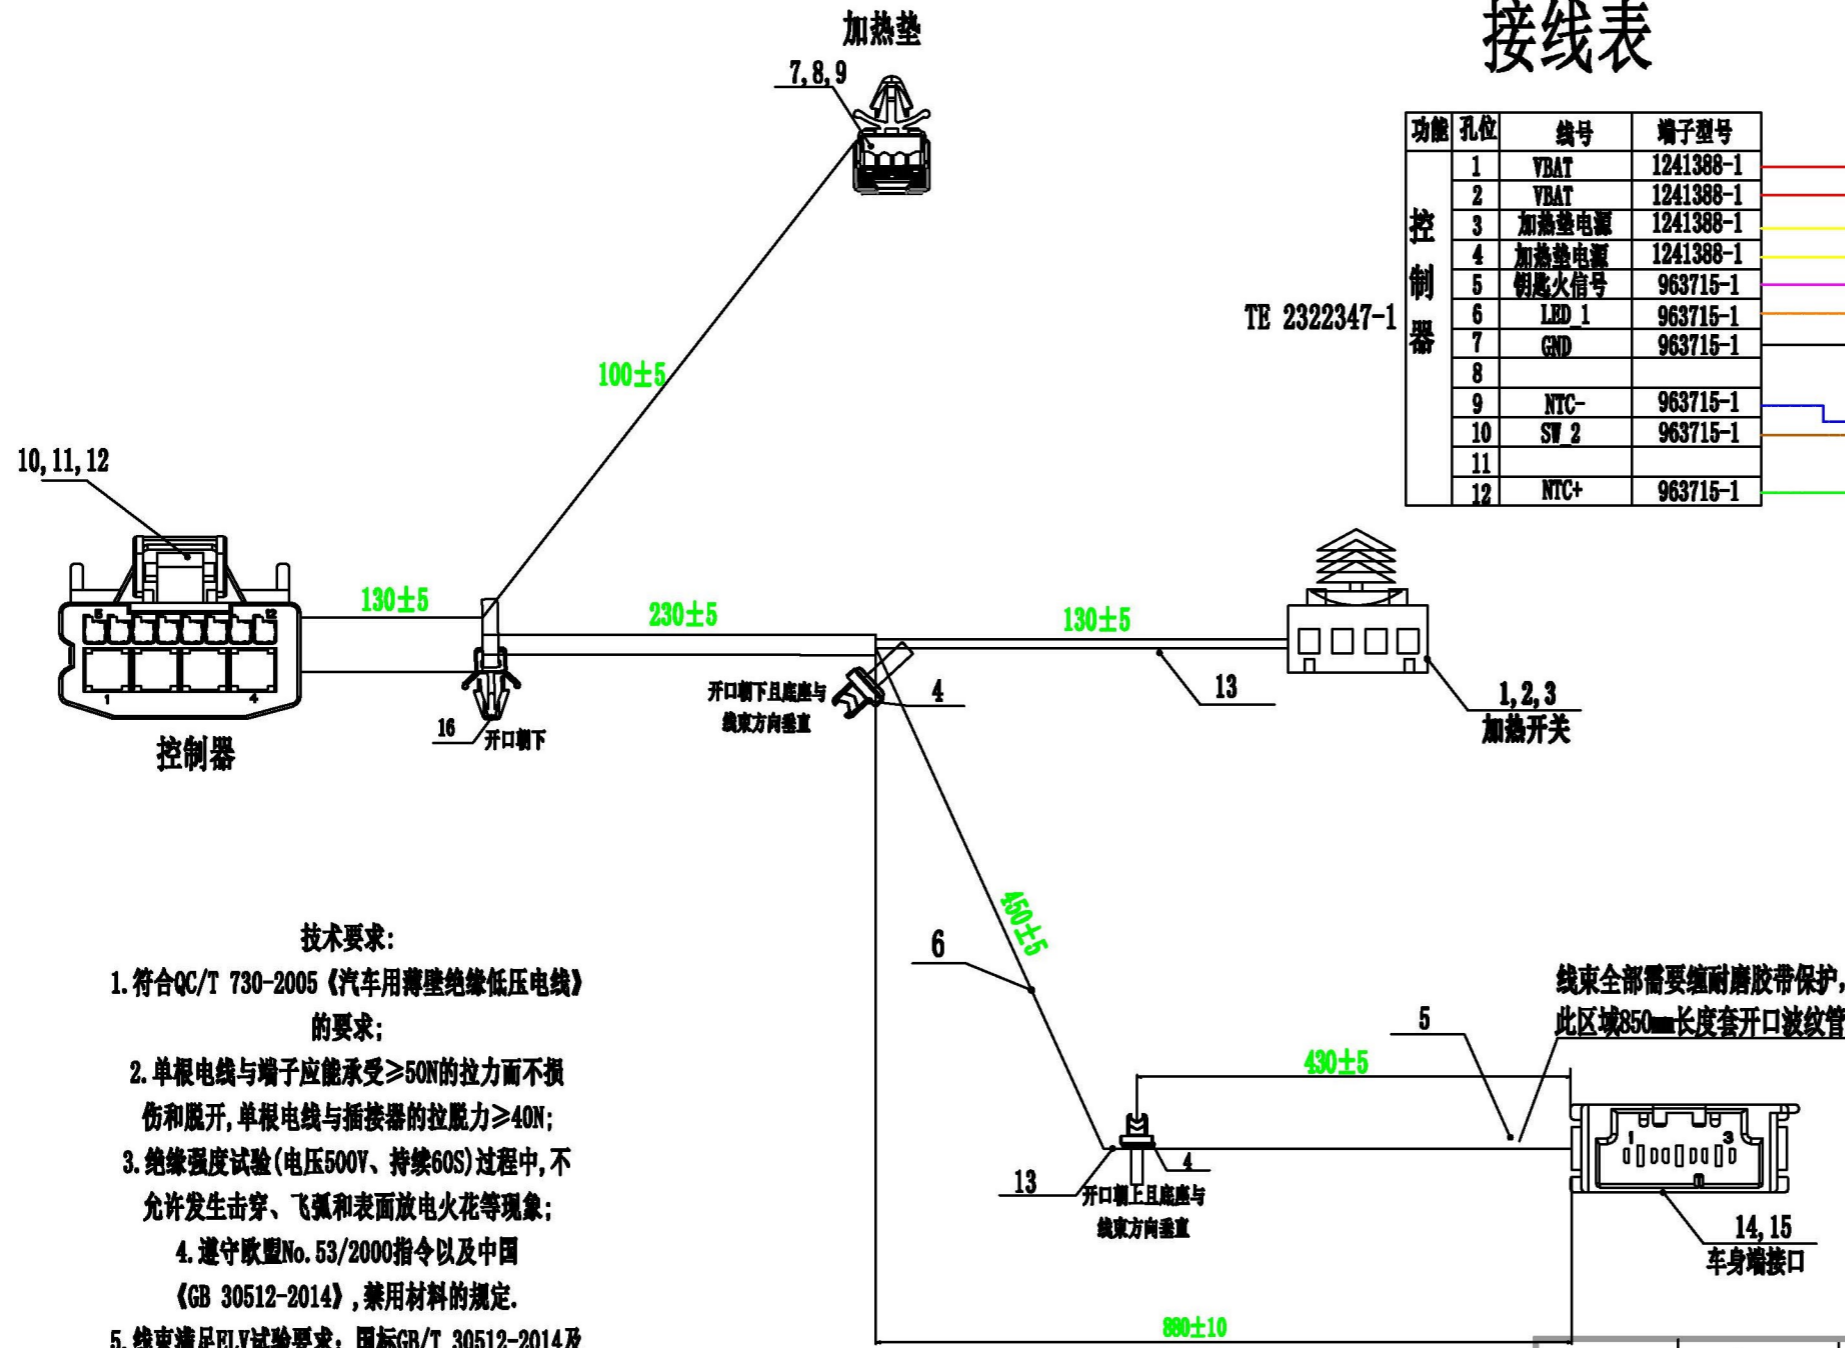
加热垫

7,8,9

接线表

TE 2322347-1

| 功能 | 孔位 | 线号 | 端子型号 |
|---|---|---|---|
| 控制器 | 1 | VBAT | 1241388-1 |
| | 2 | VBAT | 1241388-1 |
| | 3 | 加热垫电源 | 1241388-1 |
| | 4 | 加热垫电源 | 1241388-1 |
| | 5 | 钥匙火信号 | 963715-1 |
| | 6 | LED_1 | 963715-1 |
| | 7 | GND | 963715-1 |
| | 8 | | |
| | 9 | NTC- | 963715-1 |
| | 10 | SW_2 | 963715-1 |
| | 11 | | |
| | 12 | NTC+ | 963715-1 |

100±5

10,11,12

130±5

230±5

130±5

开口朝下且底座与线束方向垂直

4

13

1,2,3
加热开关

控制器

16
开口朝下

6

450±5

技术要求:
1.符合QC/T 730-2005《汽车用薄壁绝缘低压电线》的要求;
2.单根电线与端子应能承受≥50N的拉力而不损伤和脱开,单根电线与插接器的拉脱力≥40N;
3.绝缘强度试验(电压500V、持续60S)过程中,不允许发生击穿、飞弧和表面放电火花等现象;
4.遵守欧盟No.53/2000指令以及中国《GB 30512-2014》,禁用材料的规定.
5.线束满足ELV试验要求,国标GB/T 30512-2014及

线束全部需要缠耐磨胶带保护,
此区域850mm长度套开口波纹管

5

430±5

13

开口朝上且底座与线束方向垂直

4

14,15
车身端接口

880±10